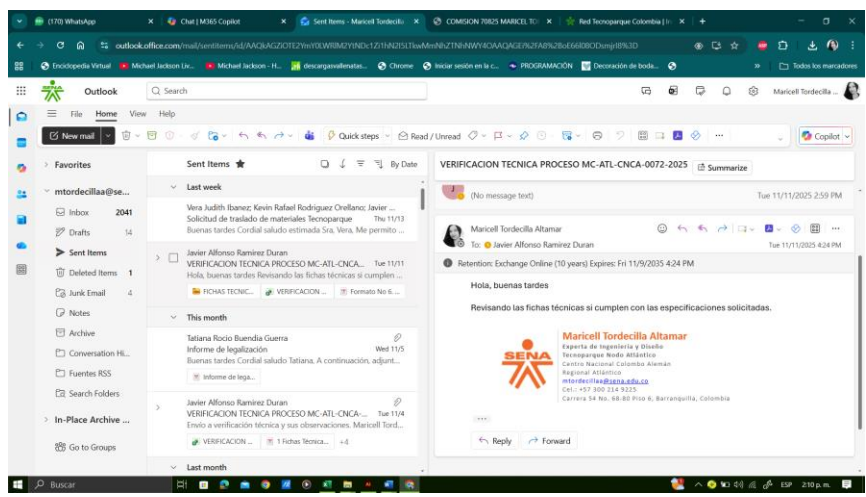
(170) WhatsApp | Chat | M365 Copilot | Sent Items - Maricell Tordecilla | COMISION 70825 MARICEL TO | Red Tecnoparque Colombia | In

outlook.office.com/mail/sentitems/id/AAQkAGZiOTE2YmY0LWRlM2YtNDc1Zi1hN2ISLTkwMmNhZTNhNWY4OAAQAGEl%2FA8%2BoE66l0BODzmjlB%3D

Enciclopedia Virtual | Michael Jackson Liv... | Michael Jackson - H... | descargasvallenatas... | Chrome | Iniciar sesión en la c... | PROGRAMACIÓN | Decoración de boda... | Todos los marcadores

Outlook | Buscar | Maricell Tordecilla ...

File Home View Help

New mail | Quick steps | Read / Unread | Copilot

Favorites

mtordecillaa@se...

Inbox 2041
Drafts 14
Sent Items
Deleted Items 1
Junk Email 4
Notes
Archive
Conversation Hi...
Fuentes RSS
Search Folders
In-Place Archive ...
Go to Groups

Sent Items | By Date

Last week

Vera Judith Ibanez; Kevin Rafael Rodriguez Orellano; Javier ...
Solicitud de traslado de materiales Tecnoparque Thu 11/13
Buenas tardes Cordial saludo estimada Sra. Vera, Me permito ...

Javier Alfonso Ramirez Duran
VERIFICACION TECNICA PROCESO MC-ATL-CNCA... Tue 11/11
Hola, buenas tardes Revisando las fichas técnicas si cumplen ...
FICHAS TECNIC... | VERIFICACION ... | Formato No 6 ...

This month

Tatiana Rocio Buendia Guerra
Informe de legalización Wed 11/5
Buenas tardes Cordial saludo Tatiana. A continuación, adjunt...
Informe de lega...

Javier Alfonso Ramirez Duran
VERIFICACION TECNICA PROCESO MC-ATL-CNCA-... Tue 11/4
Envío a verificación técnica y sus observaciones. Maricell Tord...
VERIFICACION ... | 1 Fichas Técnica... +4

Last month

VERIFICACION TECNICA PROCESO MC-ATL-CNCA-0072-2025 | Summarize

(No message text) Tue 11/11/2025 2:59 PM

Maricell Tordecilla Altamar
To: Javier Alfonso Ramirez Duran
Tue 11/11/2025 4:24 PM

Retention: Exchange Online (10 years) Expires: Fri 11/9/2035 4:24 PM

Hola, buenas tardes

Revisando las fichas técnicas si cumplen con las especificaciones solicitadas.

SENA
Maricell Tordecilla Altamar
Experta de Ingeniería y Diseño
Tecnoparque Nodo Atlántico
Centro Nacional Colombo Alemán
Regional Atlántico
mtordecillaa@sena.edu.co
Cel.: +57 300 214 9225
Carrera 54 No. 68-80 Piso 6, Barranquilla, Colombia

Reply | Forward

Buscar | ESP 2:10 p. m.